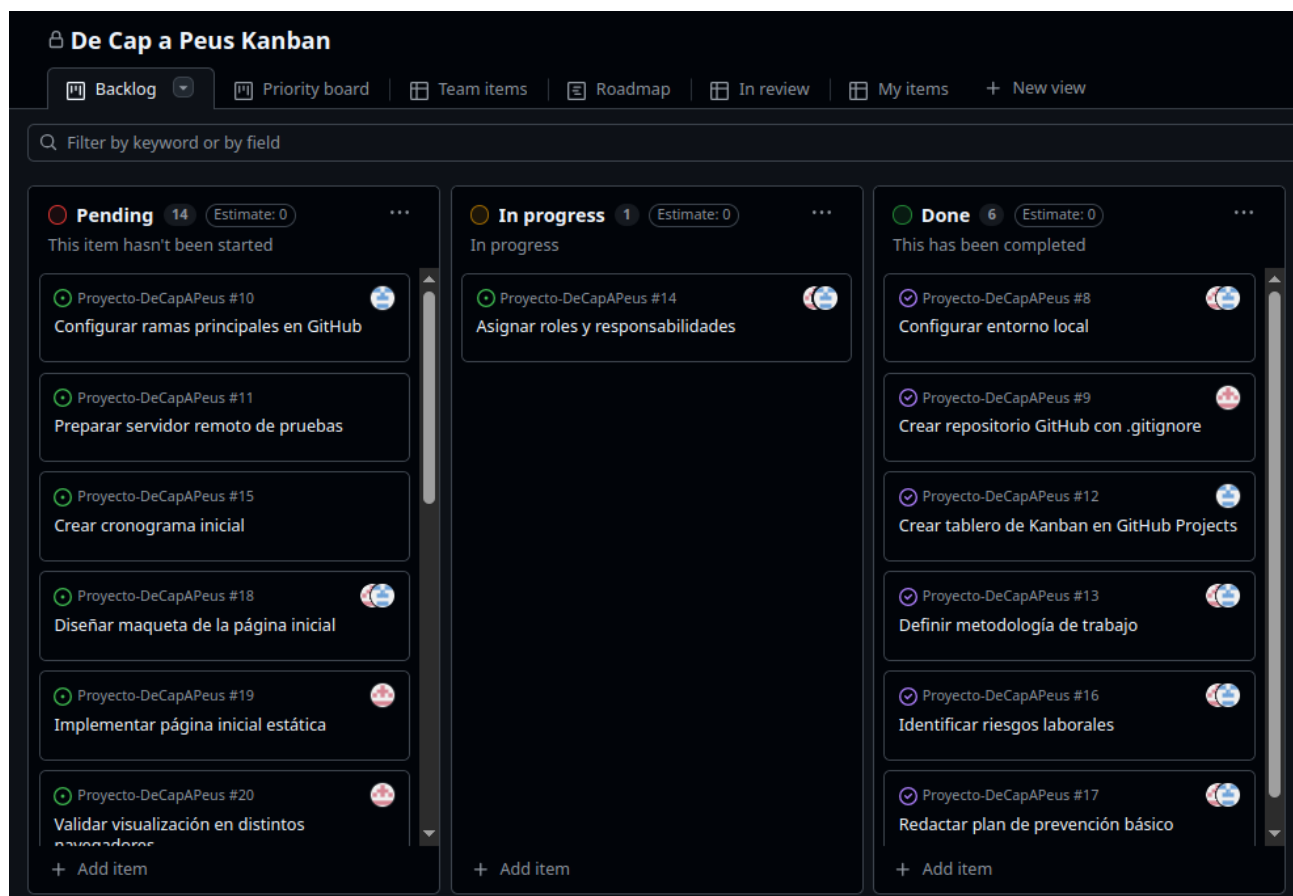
De Cap a Peus Kanban

Backlog | Priority board | Team items | Roadmap | In review | My items | + New view

Filter by keyword or by field

Pending 14 Estimate: 0 ...
This item hasn't been started

Proyecto-DeCapAPeus #10
Configurar ramas principales en GitHub

Proyecto-DeCapAPeus #11
Preparar servidor remoto de pruebas

Proyecto-DeCapAPeus #15
Crear cronograma inicial

Proyecto-DeCapAPeus #18
Diseñar maqueta de la página inicial

Proyecto-DeCapAPeus #19
Implementar página inicial estática

Proyecto-DeCapAPeus #20
Validar visualización en distintos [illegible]

+ Add item

In progress 1 Estimate: 0 ...
In progress

Proyecto-DeCapAPeus #14
Asignar roles y responsabilidades

+ Add item

Done 6 Estimate: 0 ...
This has been completed

Proyecto-DeCapAPeus #8
Configurar entorno local

Proyecto-DeCapAPeus #9
Crear repositorio GitHub con .gitignore

Proyecto-DeCapAPeus #12
Crear tablero de Kanban en GitHub Projects

Proyecto-DeCapAPeus #13
Definir metodología de trabajo

Proyecto-DeCapAPeus #16
Identificar riesgos laborales

Proyecto-DeCapAPeus #17
Redactar plan de prevención básico

+ Add item